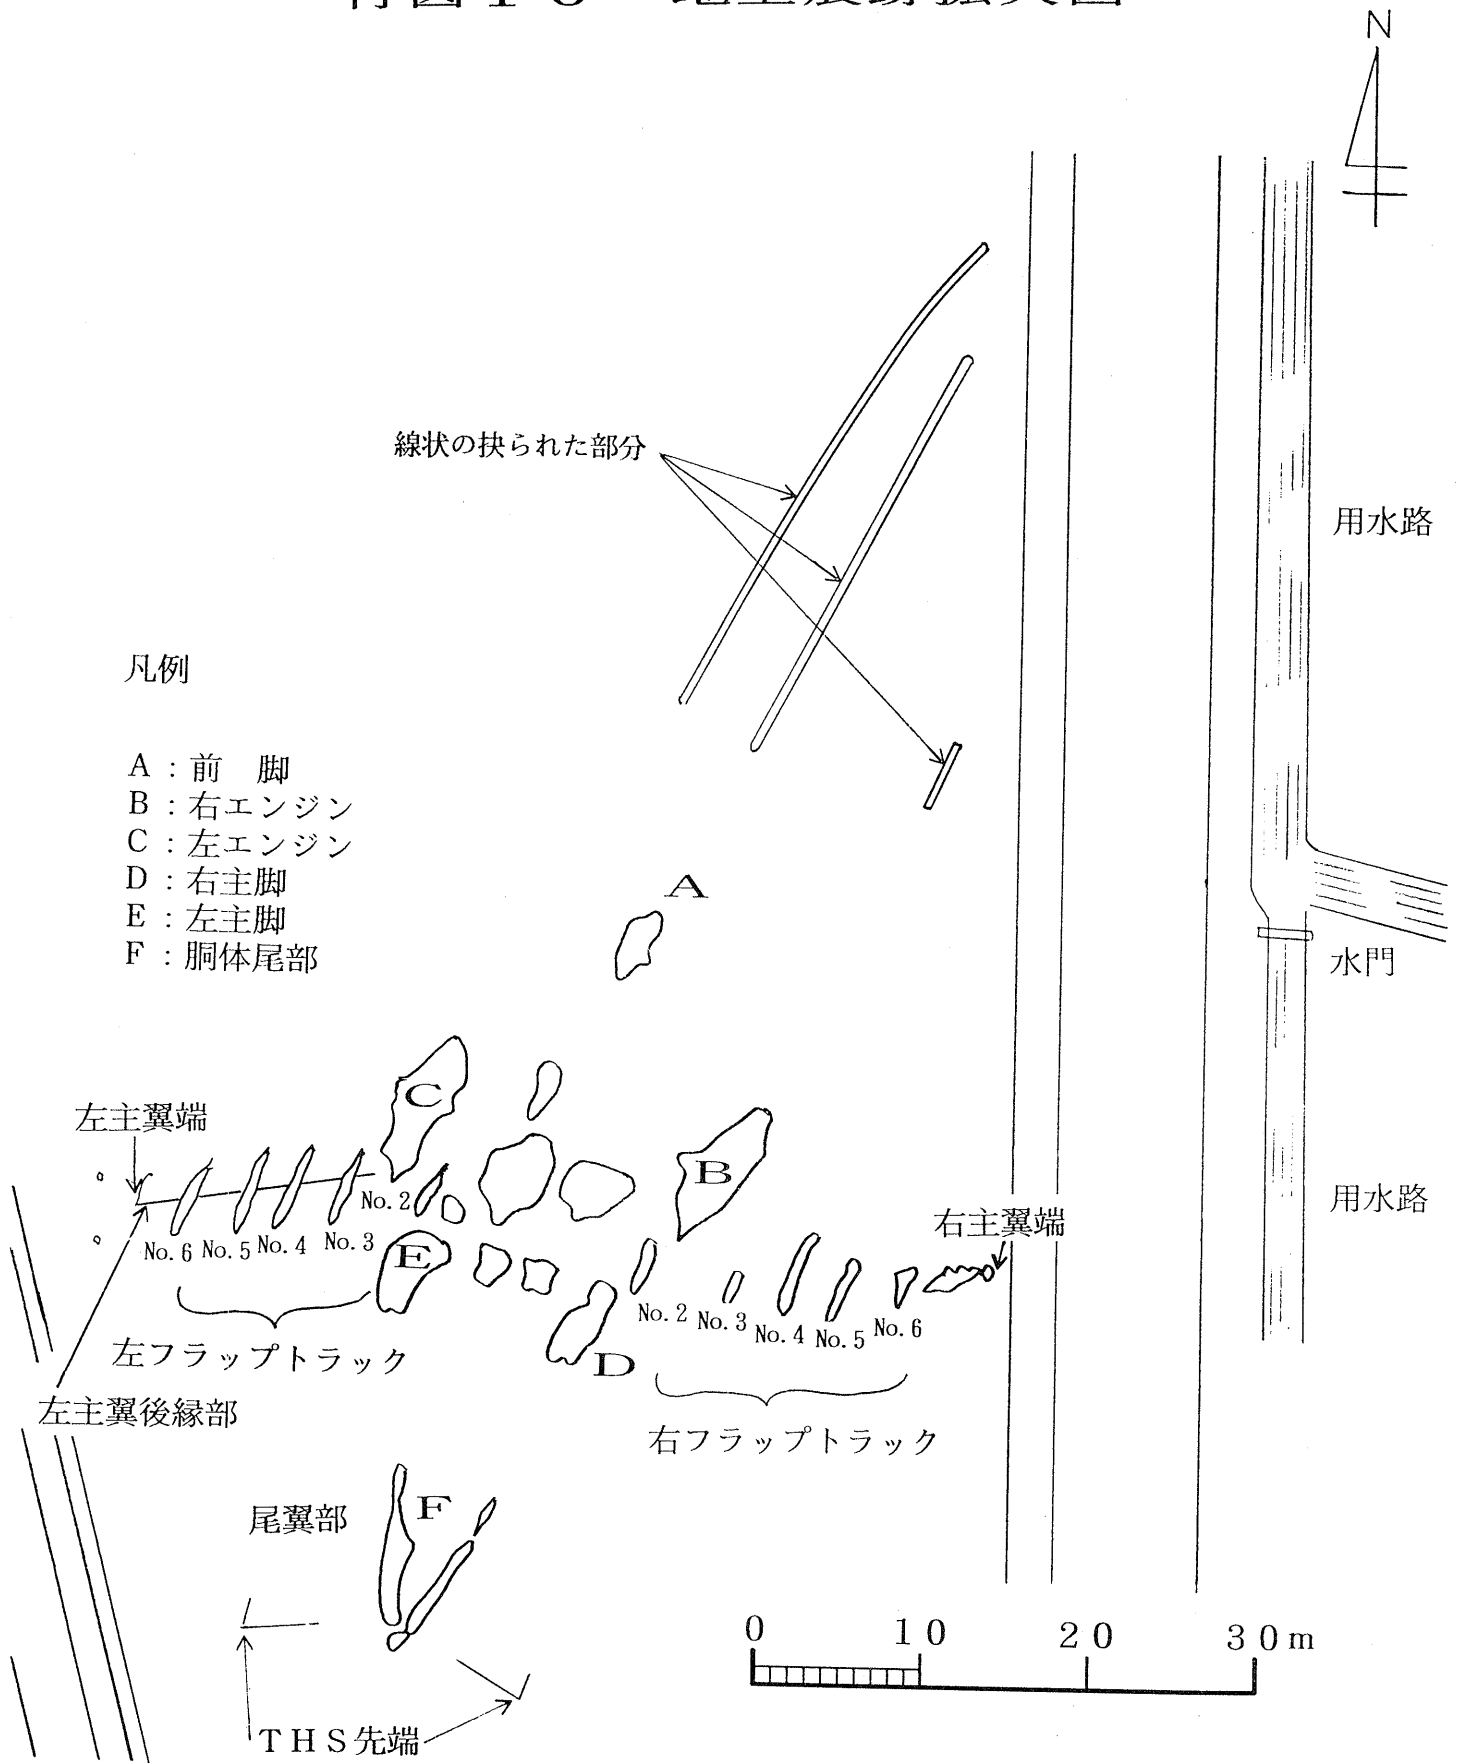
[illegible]

N

線状の抉られた部分

用水路

凡例

A：前　脚
B：右エンジン
C：左エンジン
D：右主脚
E：左主脚
F：胴体尾部

A

水門

C

左主翼端

B

No. 2

右主翼端

用水路

No. 6 No. 5 No. 4 No. 3

E

No. 2 No. 3 No. 4 No. 5 No. 6

左フラップトラック

D

左主翼後縁部

右フラップトラック

尾翼部

F

0　10　20　30m

THS先端